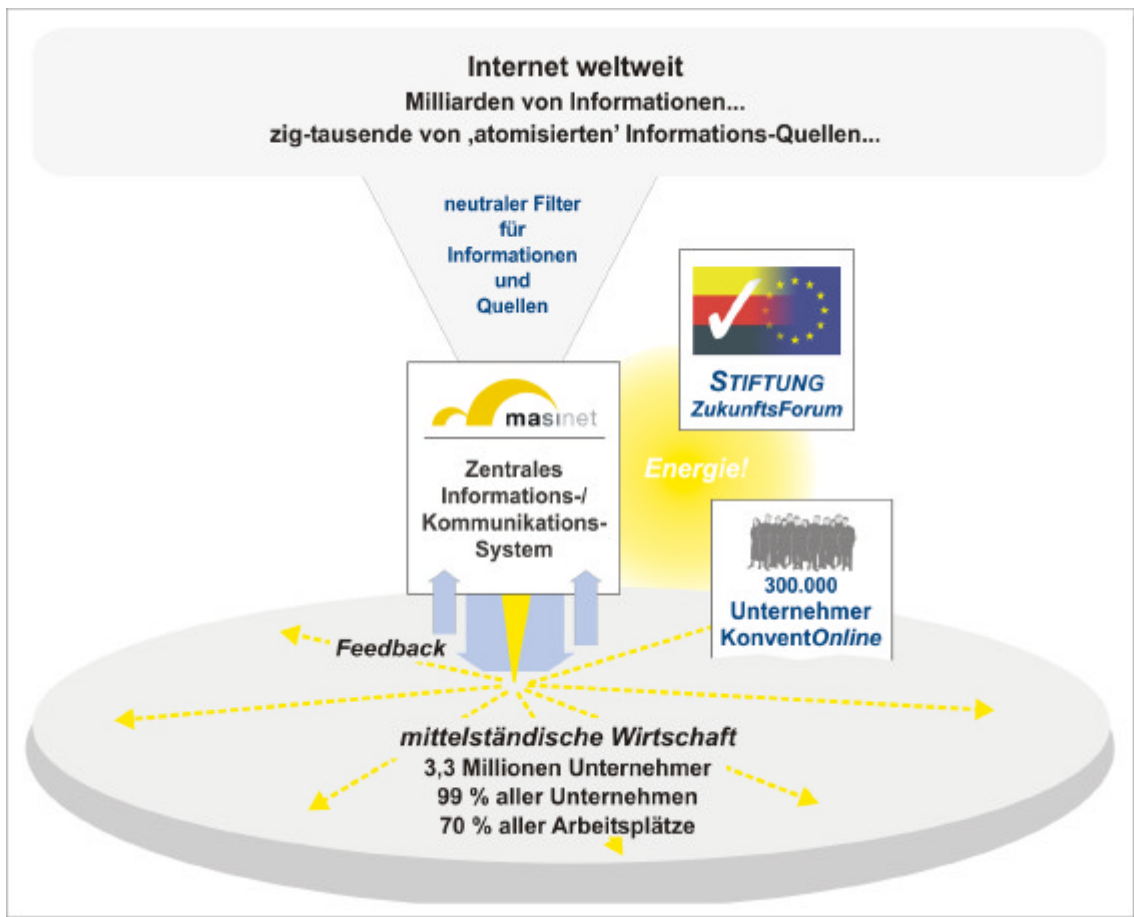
Internet weltweit
Milliarden von Informationen...
zig-tausende von ‚atomisierten' Informations-Quellen...

neutraler Filter für Informationen und Quellen

STIFTUNG
ZukunftsForum

masinet

Zentrales Informations-/ Kommunikations-System

Energie!

300.000 Unternehmer KonventOnline

Feedback

mittelständische Wirtschaft
3,3 Millionen Unternehmer
99 % aller Unternehmen
70 % aller Arbeitsplätze